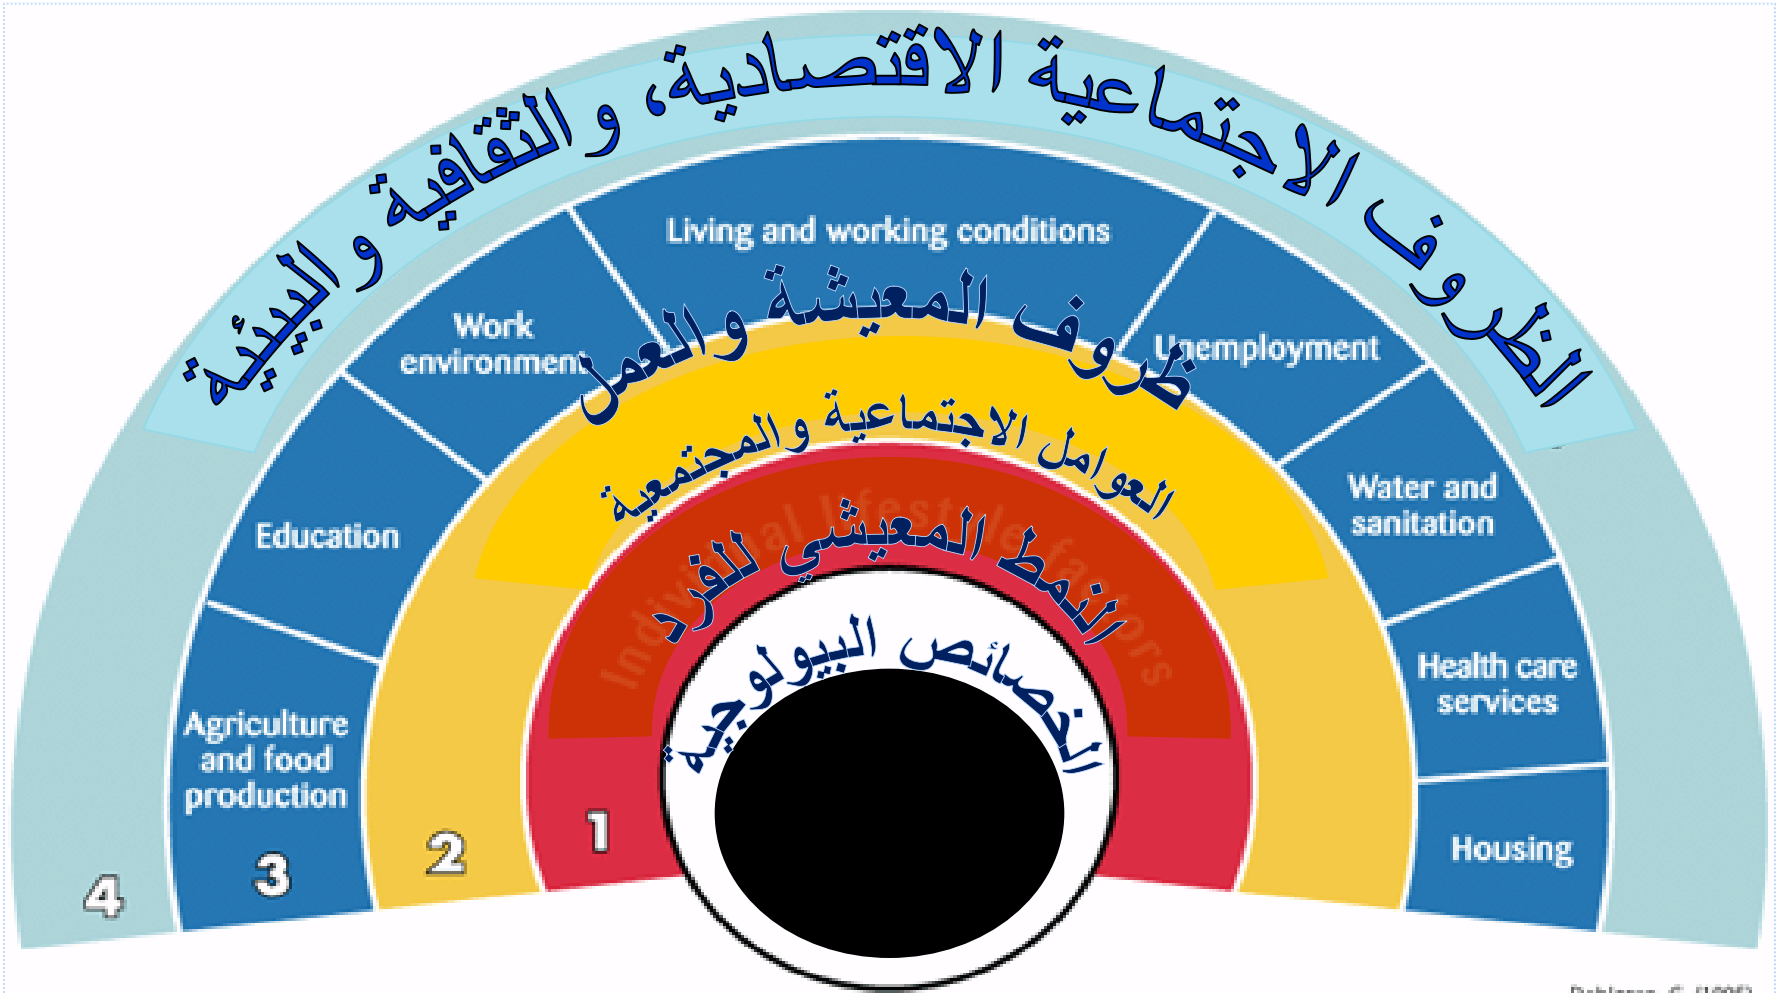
الظروف الاجتماعية الاقتصادية، و الثقافية و البيئية

Living and working conditions

ظروف المعيشة والعمل

Work environment

Unemployment

العوامل الاجتماعية والمجتمعية

Water and sanitation

Education

Individual lifestyle factors

النمط المعيشي للفرد

Health care services

الخصائص البيولوجية

Agriculture and food production

Housing

4

3

2

1

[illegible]